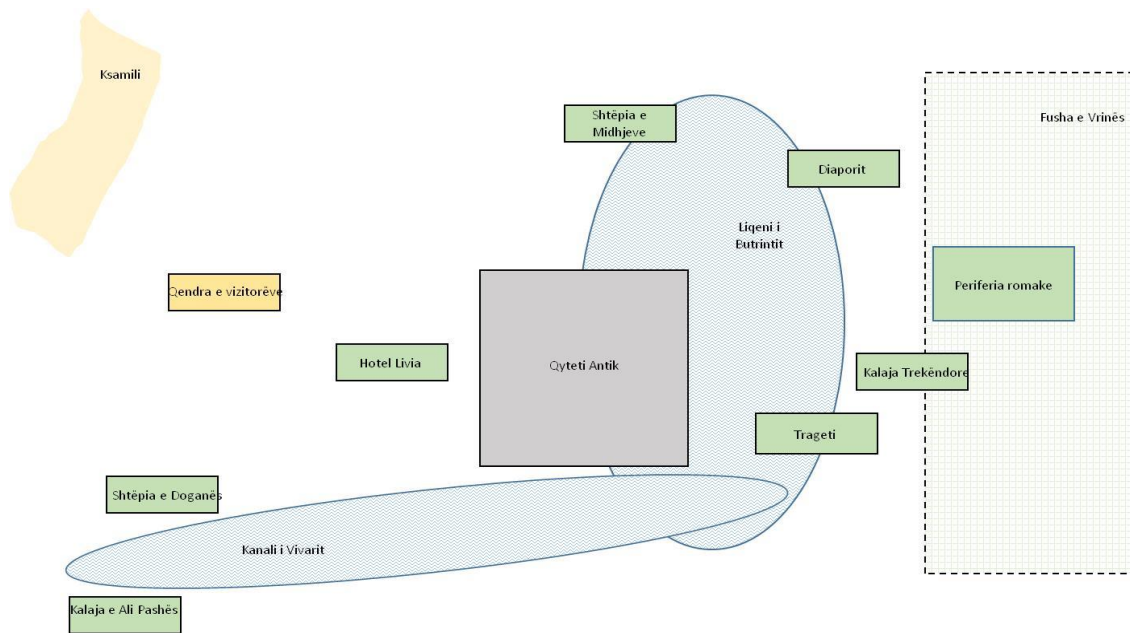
Ksamili

Shtëpia e Midhjeve

Fusha e Vrinës

Diaporit

Liqeni i Butrintit

Qendra e vizitorëve

Periferia romake

Hotel Livia

Qyteti Antik

Kalaja Trekëndore

Trageti

Shtëpia e Doganës

Kanali i Vivarit

Kalaja e Ali Pashës